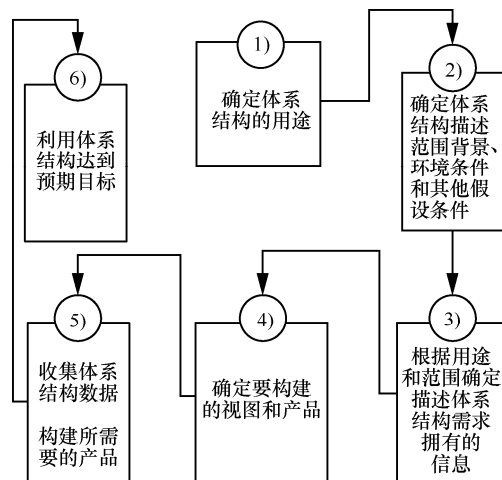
1)

确定体系结构的用途

2)

确定体系结构描述范围背景、环境条件和其他假设条件

3)

根据用途和范围确定描述体系结构需求拥有的信息

4)

确定要构建的视图和产品

5)

收集体系结构数据

构建所需要的产品

6)

利用体系结构达到预期目标